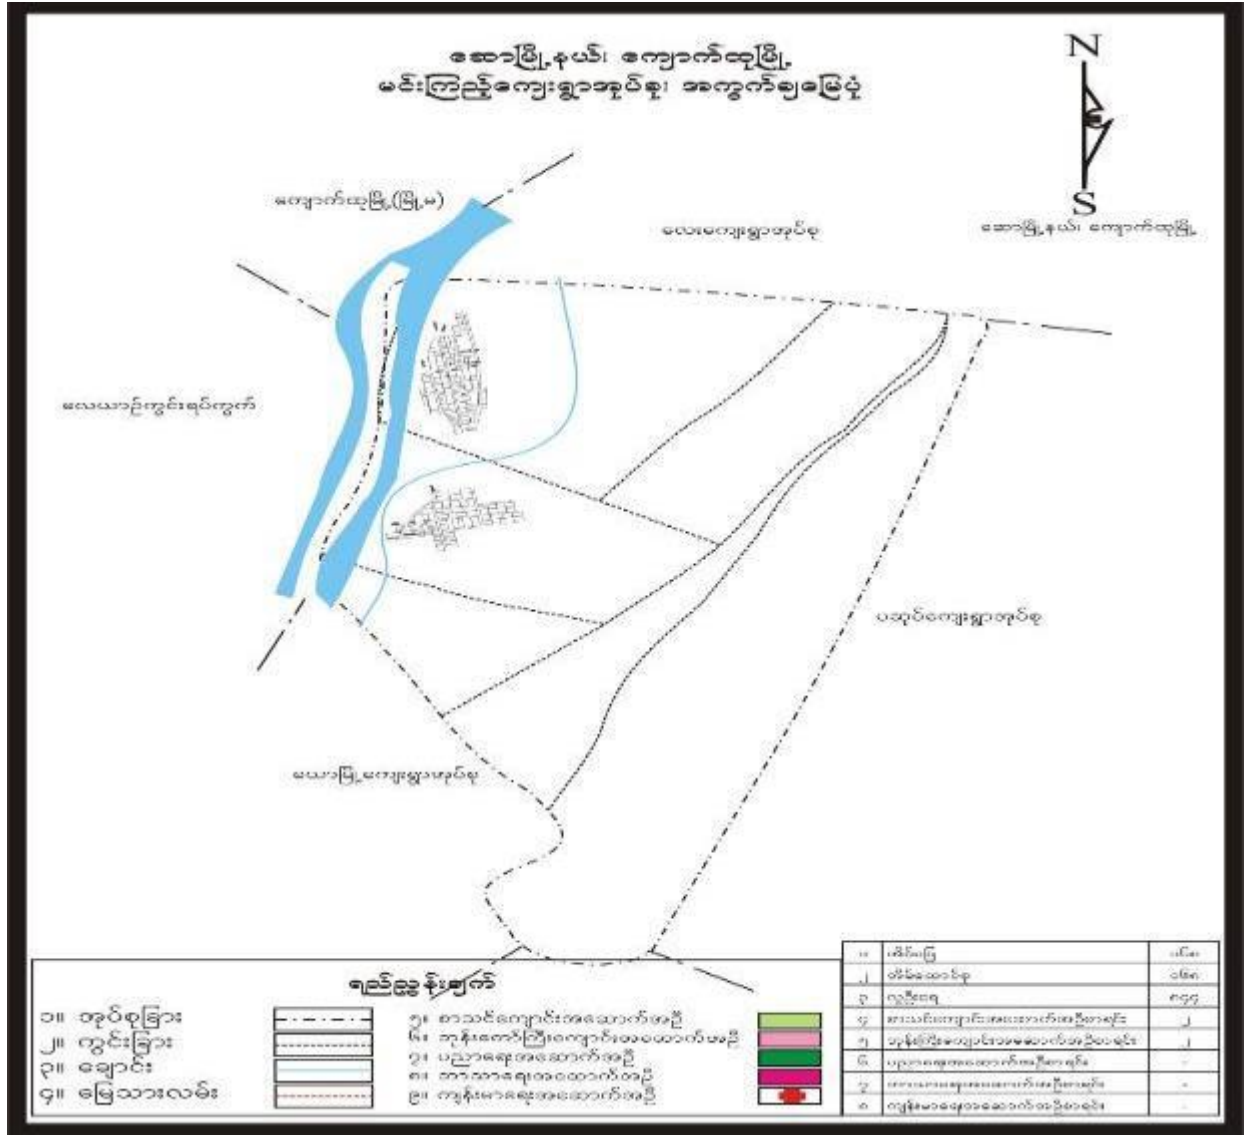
ဆောမြို့နယ်၊ ကျောက်ထုမြို့
မင်းကြည့်ကျေးရွာအုပ်စု၊ အကွက်ချမြေပုံ

N
S

ကျောက်ထုမြို့(မြို့မ)

လေးကျေးရွာအုပ်စု

ဆောမြို့နယ်၊ ကျောက်ထုမြို့

လေယာဉ်ကွင်းရပ်ကွက်

ပဆုပ်ကျေးရွာအုပ်စု

ယောမြို့ကျေးရွာအုပ်စု

ညွှန်းချက်

၁။ အုပ်စုခြား
၂။ ကွင်းခြား
၃။ ချောင်း
၄။ မြေသားလမ်း

၅။ စာသင်ကျောင်းအဆောက်အဦ
၆။ ဘုန်းတော်ကြီးကျောင်းအဆောက်အဦ
၇။ ပညာရေးအဆောက်အဦ
၈။ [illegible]
၉။ ကျန်းမာရေးအဆောက်အဦ

| ၁ | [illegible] | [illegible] |
|---|---|---|
| ၂ | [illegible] | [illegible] |
| ၃ | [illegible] | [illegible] |
| ၄ | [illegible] | ၂ |
| ၅ | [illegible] | ၂ |
| ၆ | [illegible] | - |
| ၇ | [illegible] | - |
| ၈ | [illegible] | - |